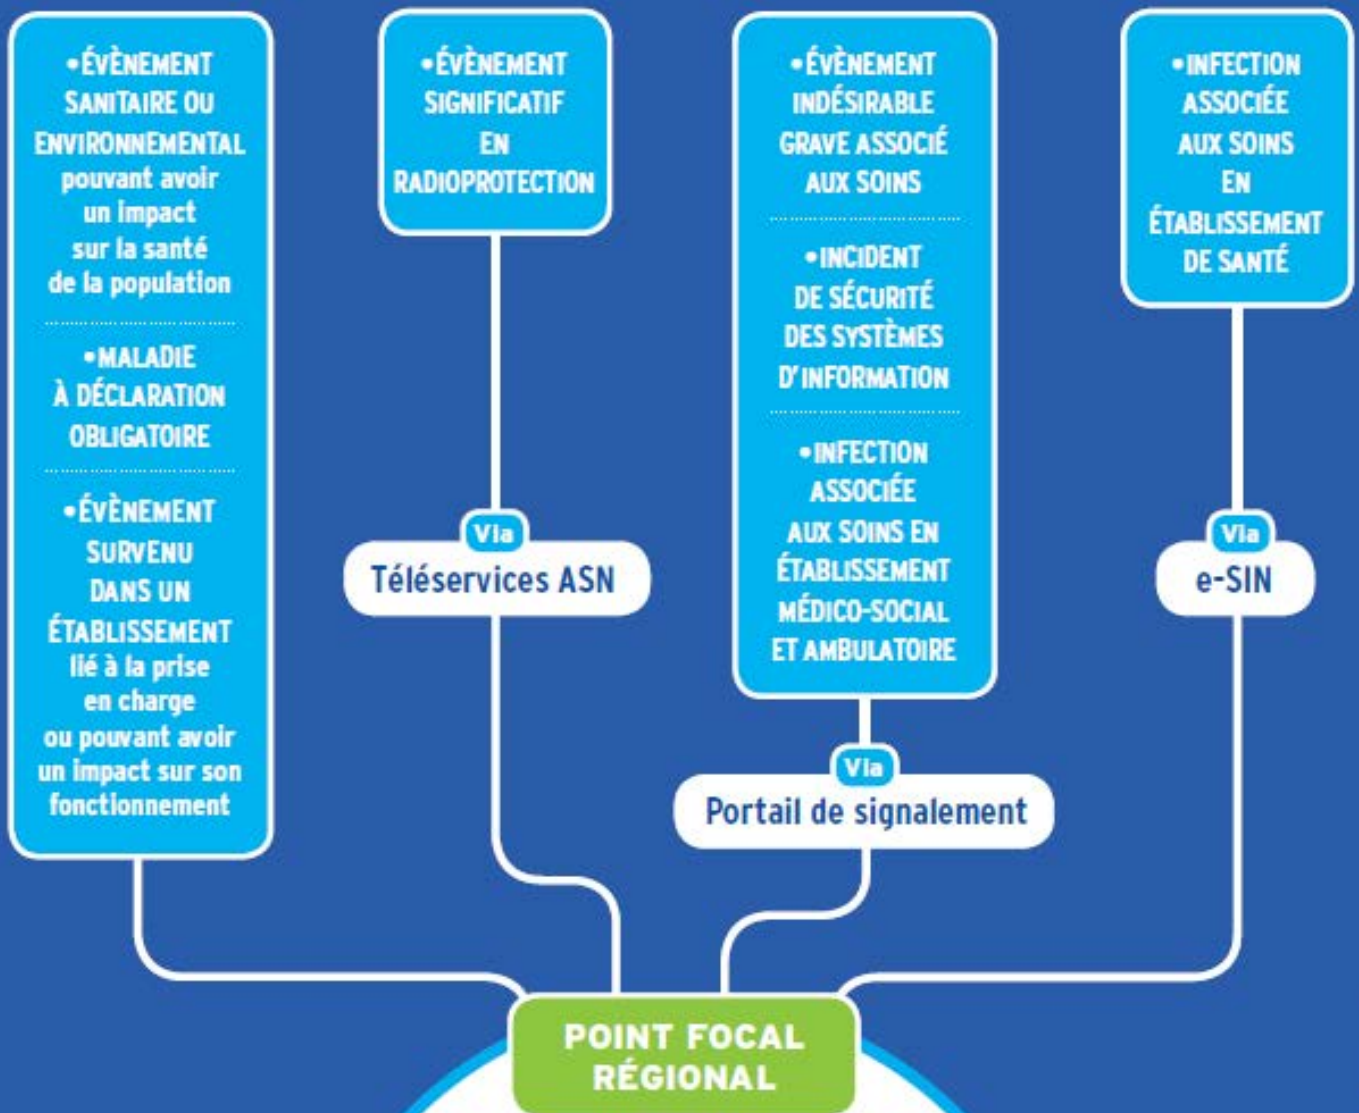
•ÉVÈNEMENT SANITAIRE OU ENVIRONNEMENTAL pouvant avoir un impact sur la santé de la population

•MALADIE À DÉCLARATION OBLIGATOIRE

•ÉVÈNEMENT SURVENU DANS UN ÉTABLISSEMENT lié à la prise en charge ou pouvant avoir un impact sur son fonctionnement

•ÉVÈNEMENT SIGNIFICATIF EN RADIOPROTECTION

Via

Téléservices ASN

•ÉVÈNEMENT INDÉSIRABLE GRAVE ASSOCIÉ AUX SOINS

•INCIDENT DE SÉCURITÉ DES SYSTÈMES D'INFORMATION

•INFECTION ASSOCIÉE AUX SOINS EN ÉTABLISSEMENT MÉDICO-SOCIAL ET AMBULATOIRE

Via

Portail de signalement

•INFECTION ASSOCIÉE AUX SOINS EN ÉTABLISSEMENT DE SANTÉ

Via

e-SIN

POINT FOCAL RÉGIONAL